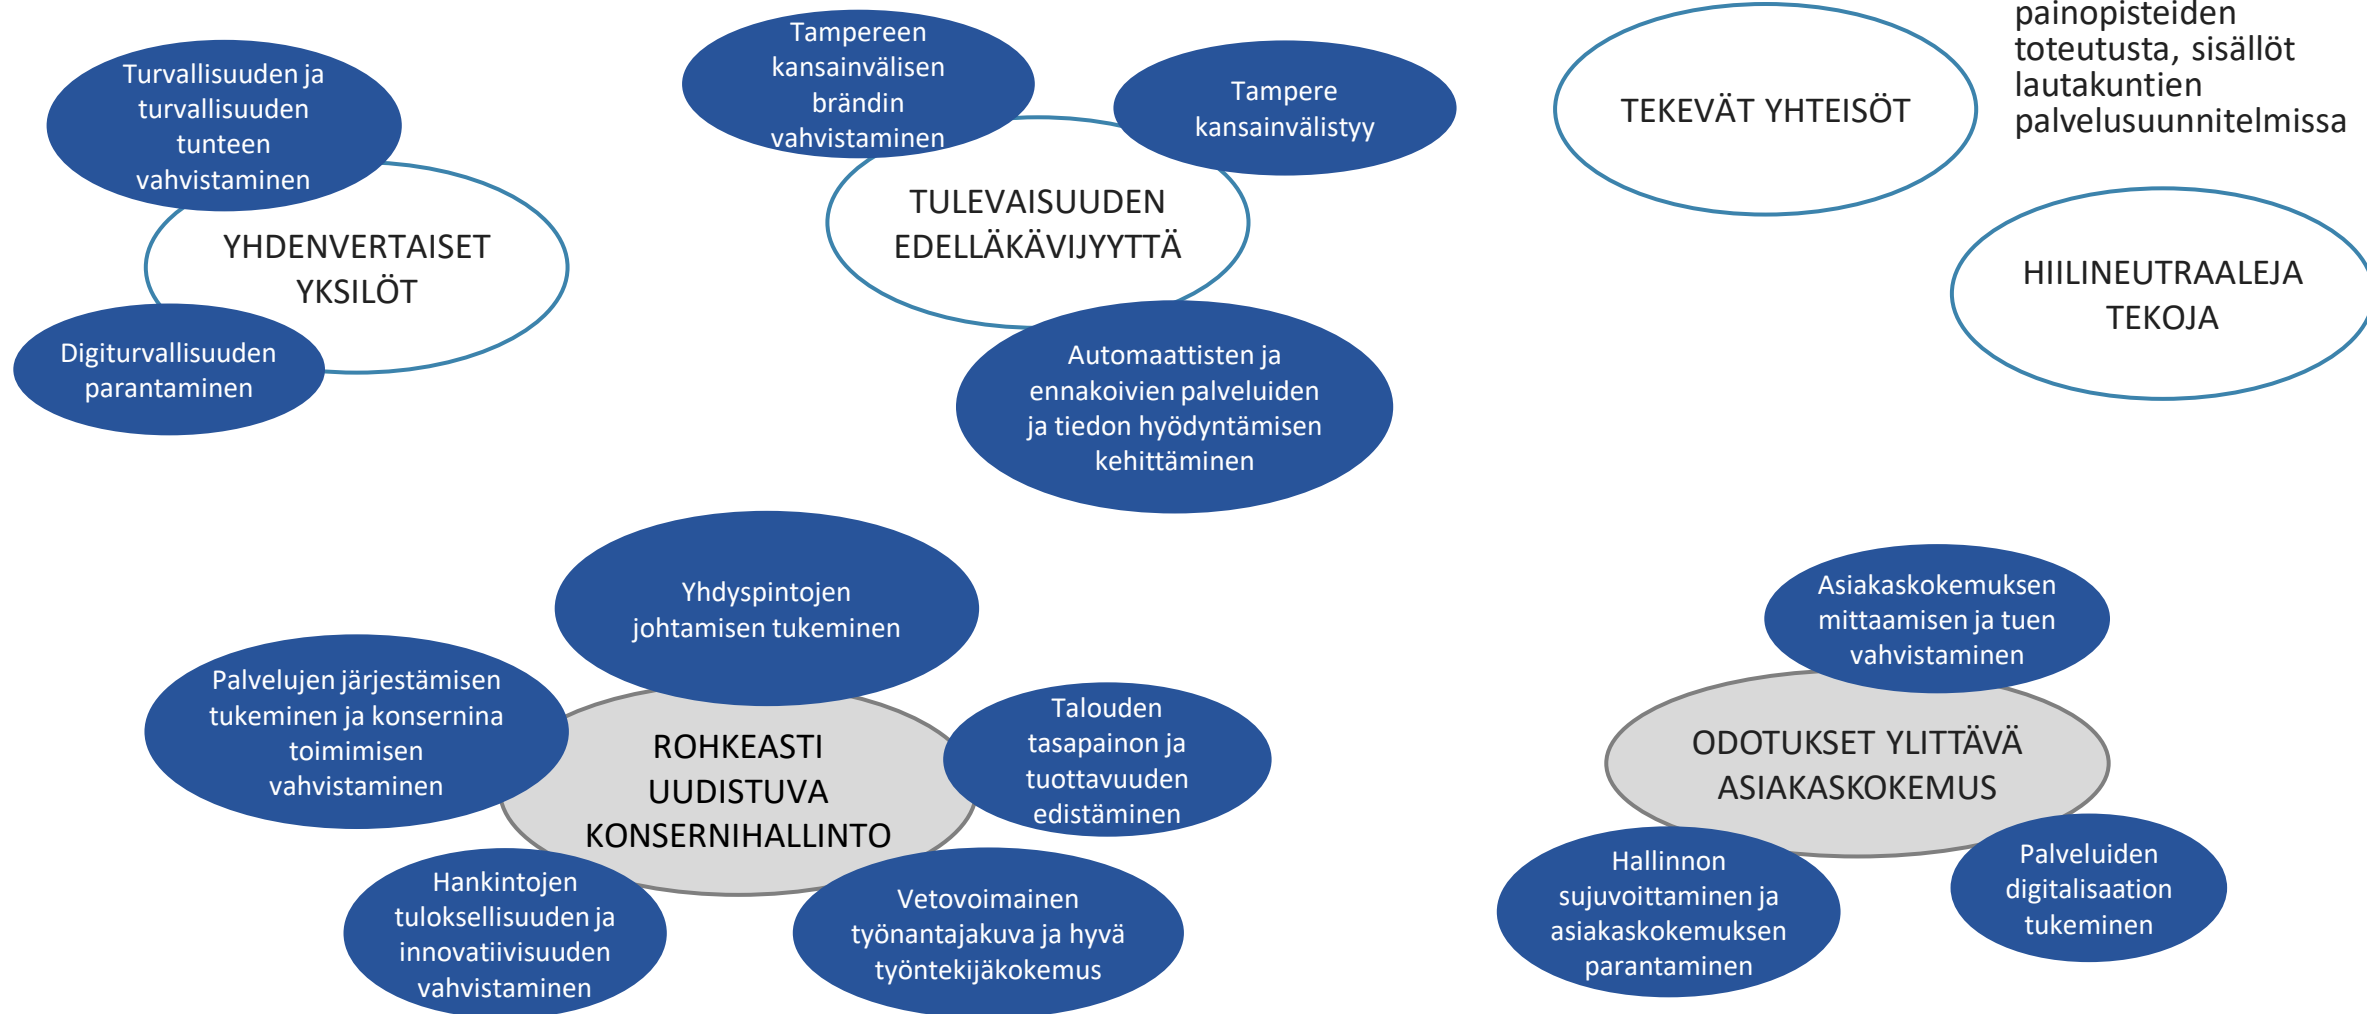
Turvallisuuden ja turvallisuuden tunteen vahvistaminen

YHDENVERTAISET YKSILÖT

Digiturvallisuuden parantaminen

Tampereen kansainvälisen brändin vahvistaminen

Tampere kansainvälistyy

TULEVAISUUDEN EDELLÄKÄVIJYYTTÄ

Automaattisten ja ennakoivien palveluiden ja tiedon hyödyntämisen kehittäminen

TEKEVÄT YHTEISÖT

painopisteiden toteutusta, sisällöt lautakuntien palvelusuunnitelmissa

HIILINEUTRAALEJA TEKOJA

Yhdyspintojen johtamisen tukeminen

Palvelujen järjestämisen tukeminen ja konsernina toimimisen vahvistaminen

ROHKEASTI UUDISTUVA KONSERNIHALLINTO

Talouden tasapainon ja tuottavuuden edistäminen

Hankintojen tuloksellisuuden ja innovatiivisuuden vahvistaminen

Vetovoimainen työnantajakuva ja hyvä työntekijäkokemus

Asiakaskokemuksen mittaamisen ja tuen vahvistaminen

ODOTUKSET YLITTÄVÄ ASIAKASKOKEMUS

Hallinnon sujuvoittaminen ja asiakaskokemuksen parantaminen

Palveluiden digitalisaation tukeminen